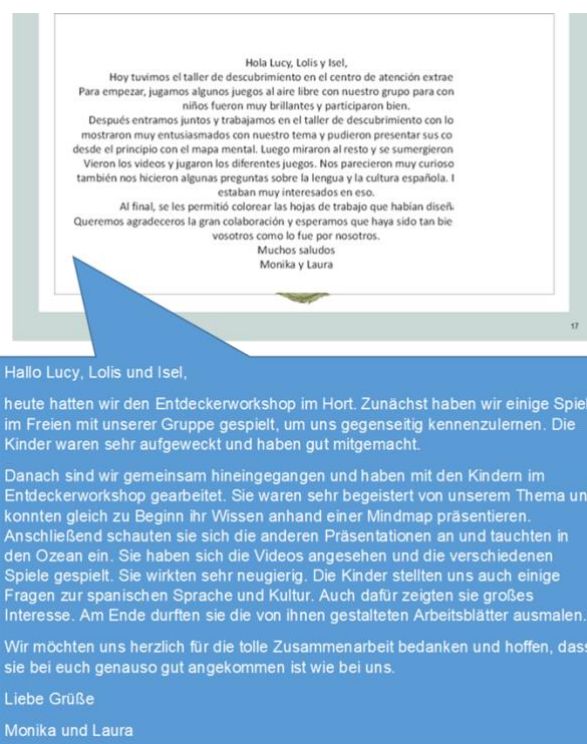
Hola Lucy, Lolis y Isel,

Hoy tuvimos el taller de descubrimiento en el centro de atención extrae Para empezar, jugamos algunos juegos al aire libre con nuestro grupo para con niños fueron muy brillantes y participaron bien.

Después entramos juntos y trabajamos en el taller de descubrimiento con lo mostraron muy entusiasmados con nuestro tema y pudieron presentar sus co desde el principio con el mapa mental. Luego miraron al resto y se sumergieron Vieron los videos y jugaron los diferentes juegos. Nos parecieron muy curioso también nos hicieron algunas preguntas sobre la lengua y la cultura española. I estaban muy interesados en eso.

Al final, se les permitió colorear las hojas de trabajo que habían diseñ Queremos agradeceros la gran colaboración y esperamos que haya sido tan bie vosotros como lo fue por nosotros.

Muchos saludos
Monika y Laura

17

Hallo Lucy, Lolis und Isel,

heute hatten wir den Entdeckerworkshop im Hort. Zunächst haben wir einige Spiel im Freien mit unserer Gruppe gespielt, um uns gegenseitig kennenzulernen. Die Kinder waren sehr aufgeweckt und haben gut mitgemacht.

Danach sind wir gemeinsam hineingegangen und haben mit den Kindern im Entdeckerworkshop gearbeitet. Sie waren sehr begeistert von unserem Thema un konnten gleich zu Beginn ihr Wissen anhand einer Mindmap präsentieren. Anschließend schauten sie sich die anderen Präsentationen an und tauchten in den Ozean ein. Sie haben sich die Videos angesehen und die verschiedenen Spiele gespielt. Sie wirkten sehr neugierig. Die Kinder stellten uns auch einige Fragen zur spanischen Sprache und Kultur. Auch dafür zeigten sie großes Interesse. Am Ende durften sie die von ihnen gestalteten Arbeitsblätter ausmalen.

Wir möchten uns herzlich für die tolle Zusammenarbeit bedanken und hoffen, dass sie bei euch genauso gut angekommen ist wie bei uns.

Liebe Grüße

Monika und Laura